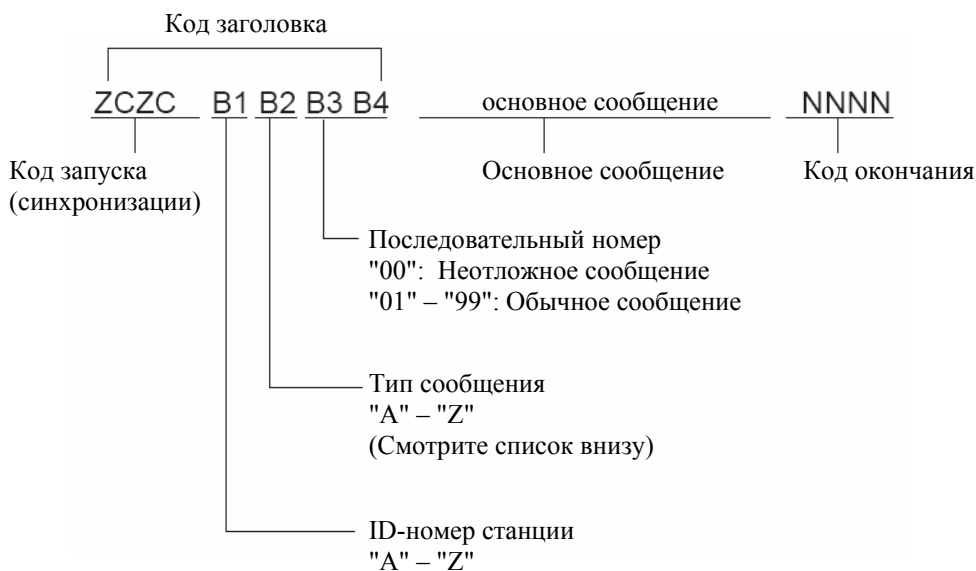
Код заголовка

ZCZC B1 B2 B3 B4 основное сообщение NNNN

Код запуска (синхронизации)

Основное сообщение

Код окончания

Последовательный номер
"00": Неотложное сообщение
"01" – "99": Обычное сообщение

Тип сообщения
"A" – "Z"
(Смотрите список внизу)

ID-номер станции
"A" – "Z"